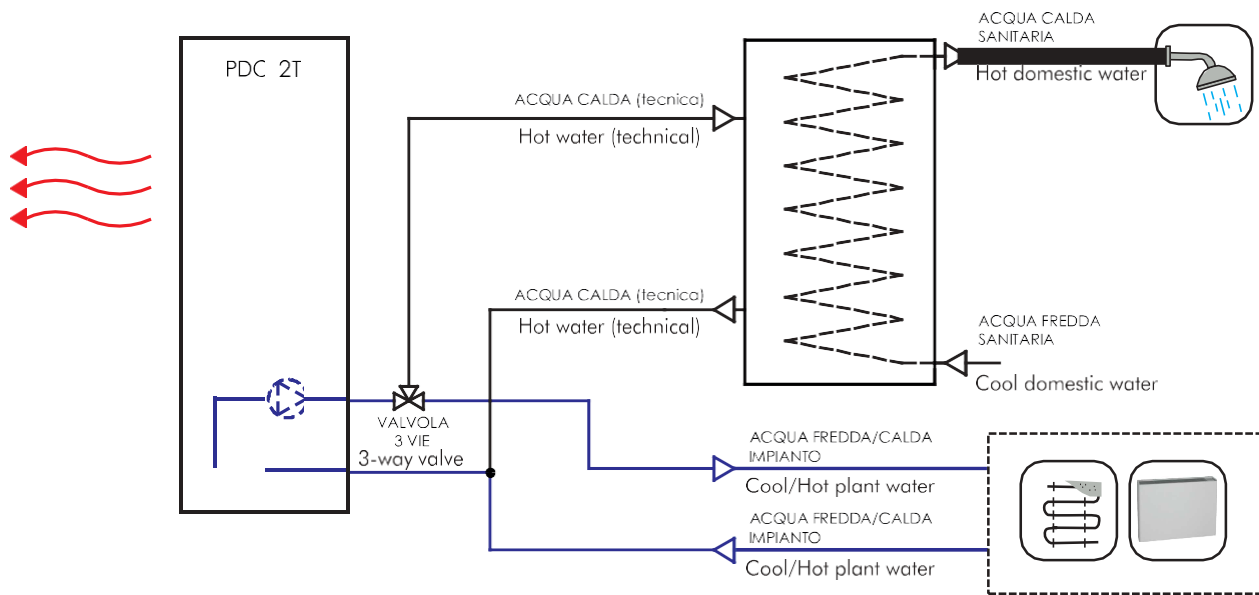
PDC 2T

ACQUA CALDA (tecnica)
Hot water (technical)

ACQUA CALDA SANITARIA
Hot domestic water

ACQUA CALDA (tecnica)
Hot water (technical)

ACQUA FREDDA SANITARIA
Cool domestic water

VALVOLA
3 VIE
3-way valve

ACQUA FREDDA/CALDA IMPIANTO
Cool/Hot plant water

ACQUA FREDDA/CALDA IMPIANTO
Cool/Hot plant water